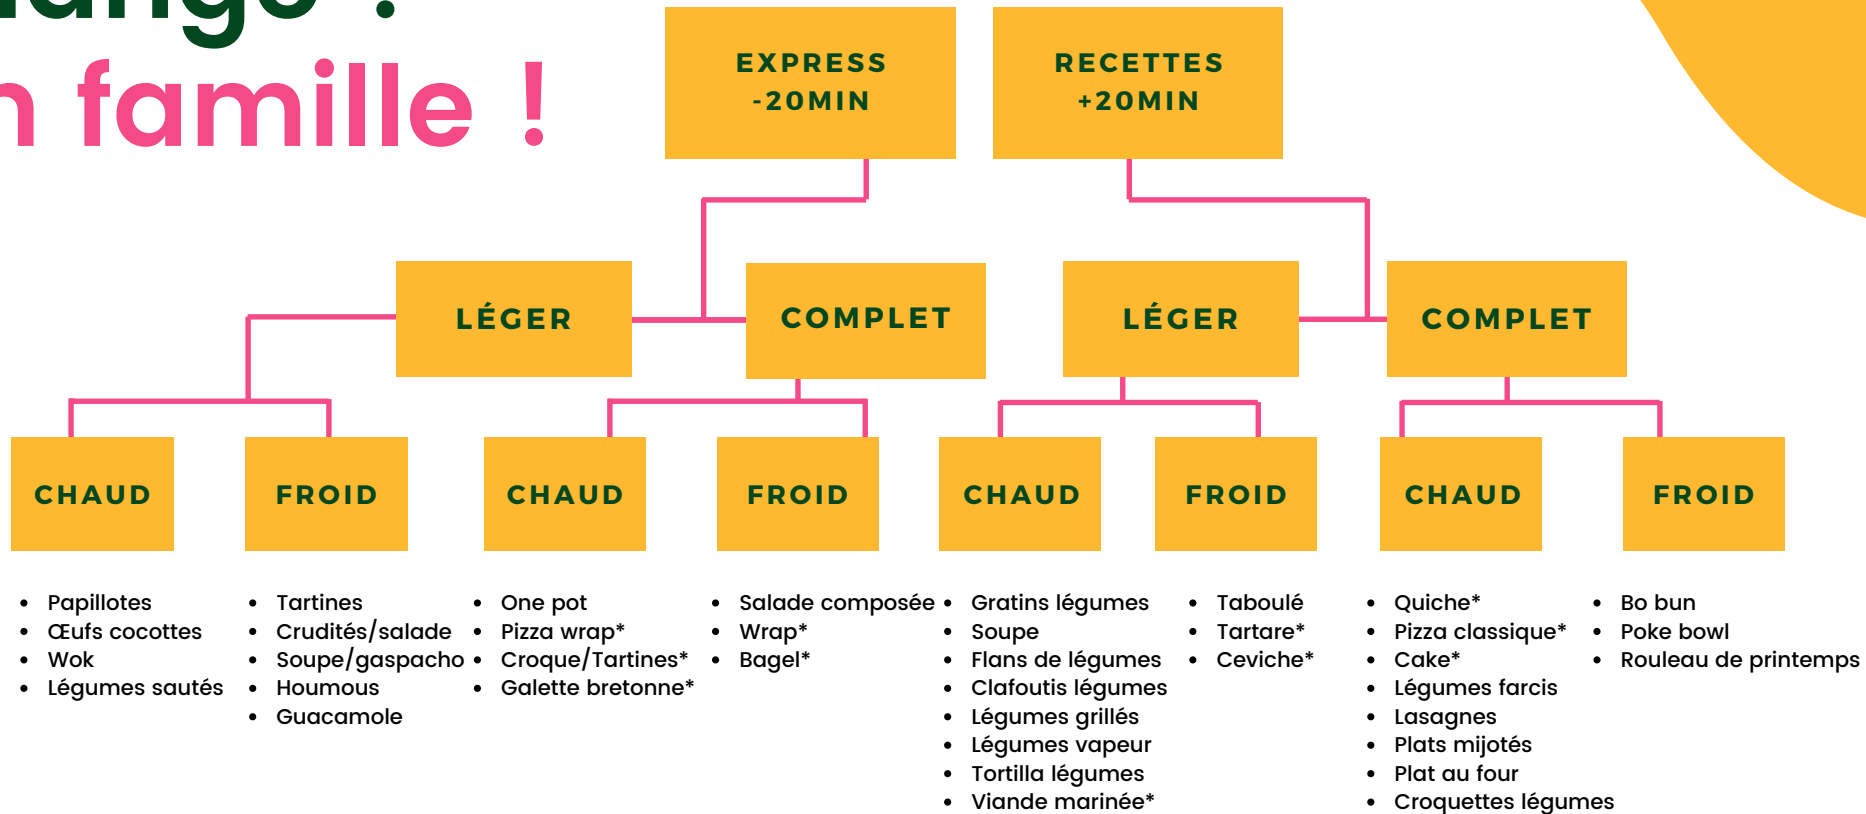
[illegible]ange ?
n famille !

EXPRESS -20MIN

RECETTES +20MIN

LÉGER

COMPLET

LÉGER

COMPLET

CHAUD

FROID

CHAUD

FROID

CHAUD

FROID

CHAUD

FROID

- Papillotes
- Œufs cocottes
- Wok
- Légumes sautés

- Tartines
- Crudités/salade
- Soupe/gaspacho
- Houmous
- Guacamole

- One pot
- Pizza wrap*
- Croque/Tartines*
- Galette bretonne*

- Salade composée
- Wrap*
- Bagel*

- Gratins légumes
- Soupe
- Flans de légumes
- Clafoutis légumes
- Légumes grillés
- Légumes vapeur
- Tortilla légumes
- Viande marinée*

- Taboulé
- Tartare*
- Ceviche*

- Quiche*
- Pizza classique*
- Cake*
- Légumes farcis
- Lasagnes
- Plats mijotés
- Plat au four
- Croquettes légumes

- Bo bun
- Poke bowl
- Rouleau de printemps